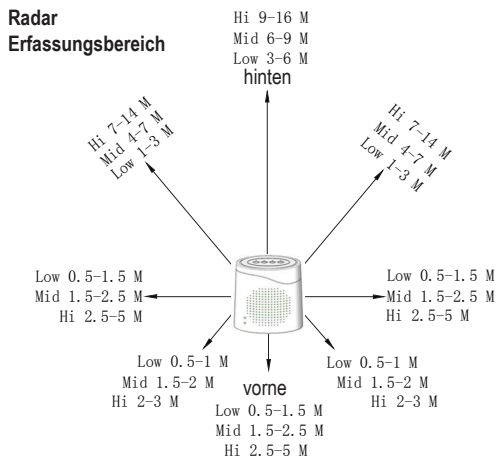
Radar
Erfassungsbereich

Hi 9-16 M
Mid 6-9 M
Low 3-6 M
hinten

Hi 7-14 M
Mid 4-7 M
Low 1-3 M

Hi 7-14 M
Mid 4-7 M
Low 1-3 M

Low 0.5-1.5 M
Mid 1.5-2.5 M
Hi 2.5-5 M

Low 0.5-1.5 M
Mid 1.5-2.5 M
Hi 2.5-5 M

Low 0.5-1 M
Mid 1.5-2 M
Hi 2-3 M

Low 0.5-1 M
Mid 1.5-2 M
Hi 2-3 M

vorne
Low 0.5-1.5 M
Mid 1.5-2.5 M
Hi 2.5-5 M